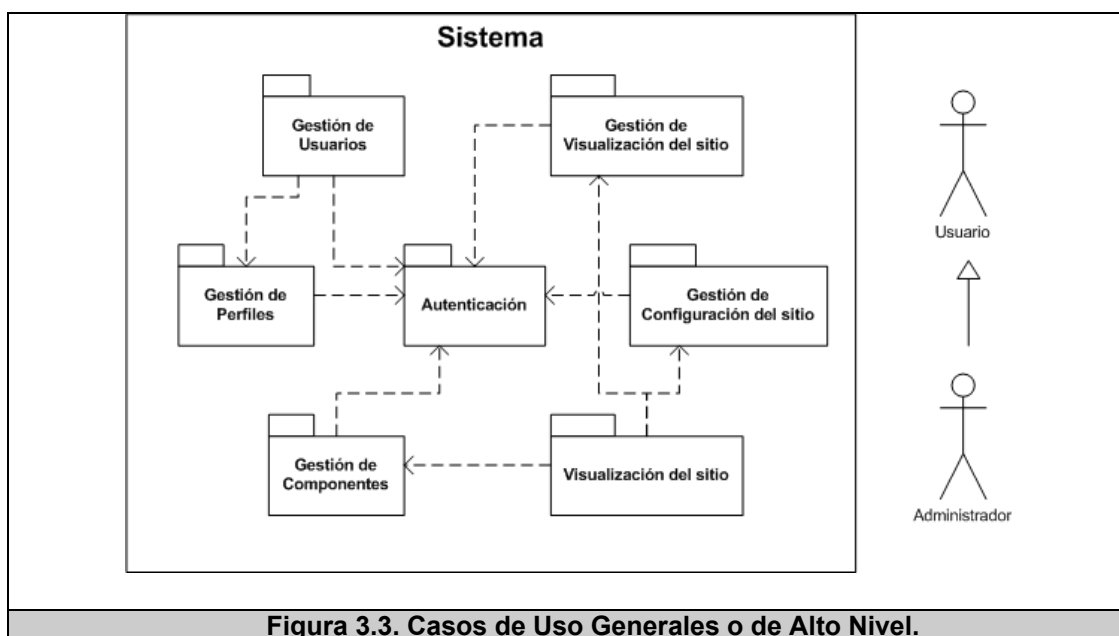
Sistema

Gestión de Usuarios

Gestión de Visualización del sitio

Gestión de Perfiles

Autenticación

Gestión de Configuración del sitio

Gestión de Componentes

Visualización del sitio

Usuario

Administrador

Figura 3.3. Casos de Uso Generales o de Alto Nivel.